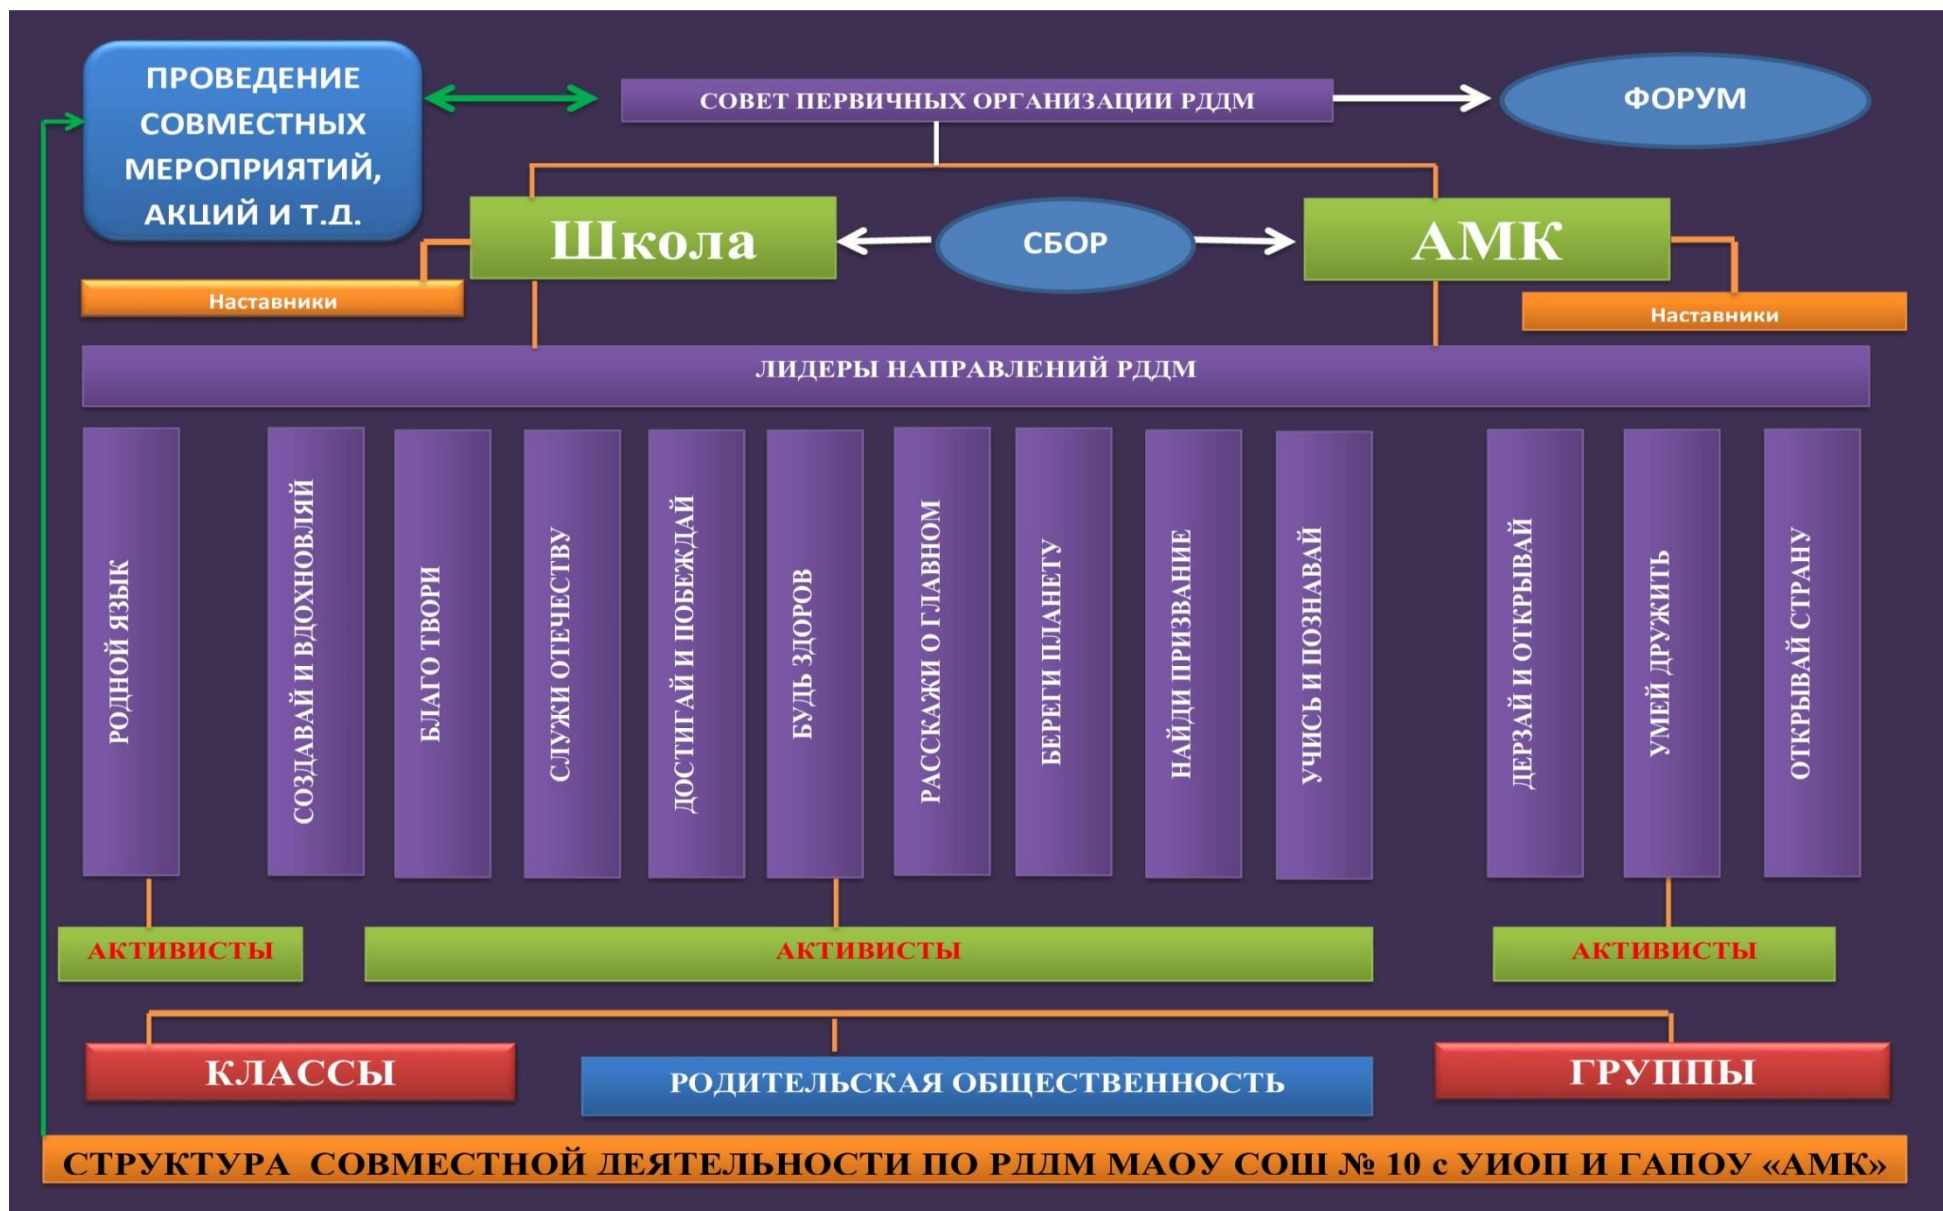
ПРОВЕДЕНИЕ СОВМЕСТНЫХ МЕРОПРИЯТИЙ, АКЦИЙ И Т.Д.

СОВЕТ ПЕРВИЧНЫХ ОРГАНИЗАЦИИ РДДМ

ФОРУМ

Школа

СБОР

АМК

Наставники

Наставники

ЛИДЕРЫ НАПРАВЛЕНИЙ РДДМ

РОДНОЙ ЯЗЫК

СОЗДАВАЙ И ВДОХНОВЛЯЙ

БЛАГО ТВОРИ

СЛУЖИ ОТЕЧЕСТВУ

ДОСТИГАЙ И ПОБЕЖДАЙ

БУДЬ ЗДОРОВ

РАССКАЖИ О ГЛАВНОМ

БЕРЕГИ ПЛАНЕТУ

НАЙДИ ПРИЗВАНИЕ

УЧИСЬ И ПОЗНАВАЙ

ДЕРЗАЙ И ОТКРЫВАЙ

УМЕЙ ДРУЖИТЬ

ОТКРЫВАЙ СТРАНУ

АКТИВИСТЫ

АКТИВИСТЫ

АКТИВИСТЫ

КЛАССЫ

РОДИТЕЛЬСКАЯ ОБЩЕСТВЕННОСТЬ

ГРУППЫ

СТРУКТУРА СОВМЕСТНОЙ ДЕЯТЕЛЬНОСТИ ПО РДДМ МАОУ СОШ № 10 с УИОП И ГАПОУ «АМК»